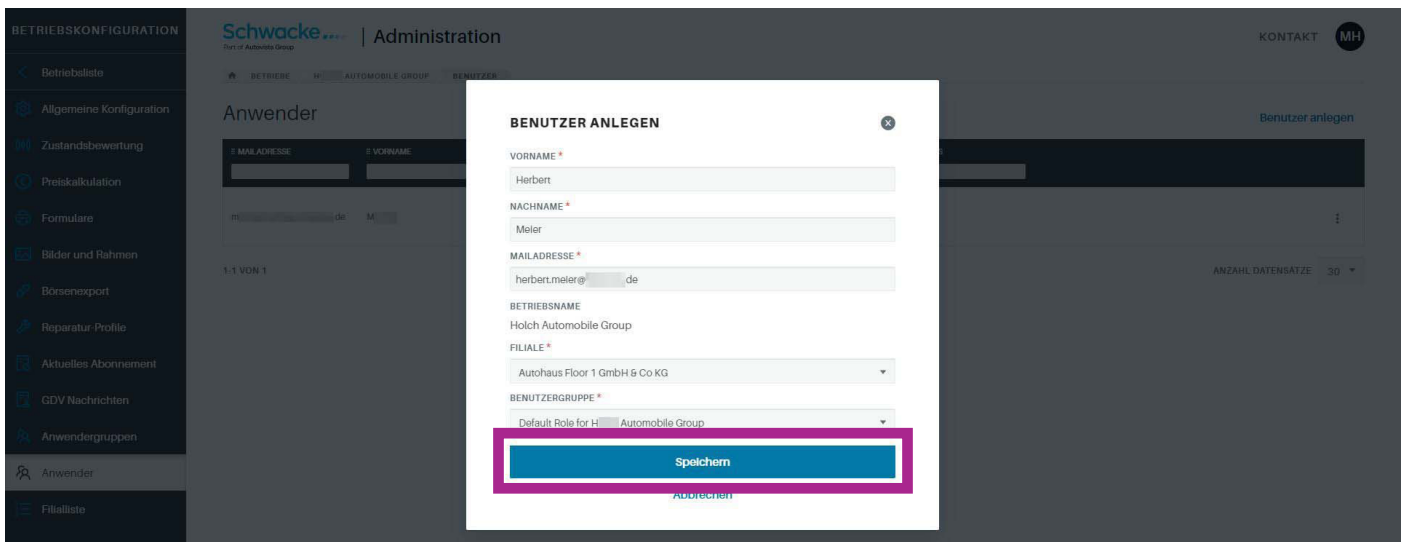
BETRIEBSKONFIGURATION

Betriebsliste
Allgemeine Konfiguration
Zustandsbewertung
Preiskalkulation
Formulare
Bilder und Rahmen
Börsenexport
Reparatur-Profile
Aktuelles Abonnement
GDV Nachrichten
Anwendergruppen
Anwender
Filialliste

Schwacke
Part of Autovista Group
| Administration

KONTAKT MH

BETRIEBE M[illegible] AUTOMOBILE GROUP BENUTZER

Anwender

Benutzer anlegen

MAILADRESSE VORNAME

m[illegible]de M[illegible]

1-1 VON 1

ANZAHL DATENSÄTZE 30

BENUTZER ANLEGEN

VORNAME *
Herbert

NACHNAME *
Meier

MAILADRESSE *
herbert.meier@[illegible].de

BETRIEBSNAME
Holch Automobile Group

FILIALE *
Autohaus Floor 1 GmbH & Co KG

BENUTZERGRUPPE *
Default Role for H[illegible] Automobile Group

Speichern

Abbrechen